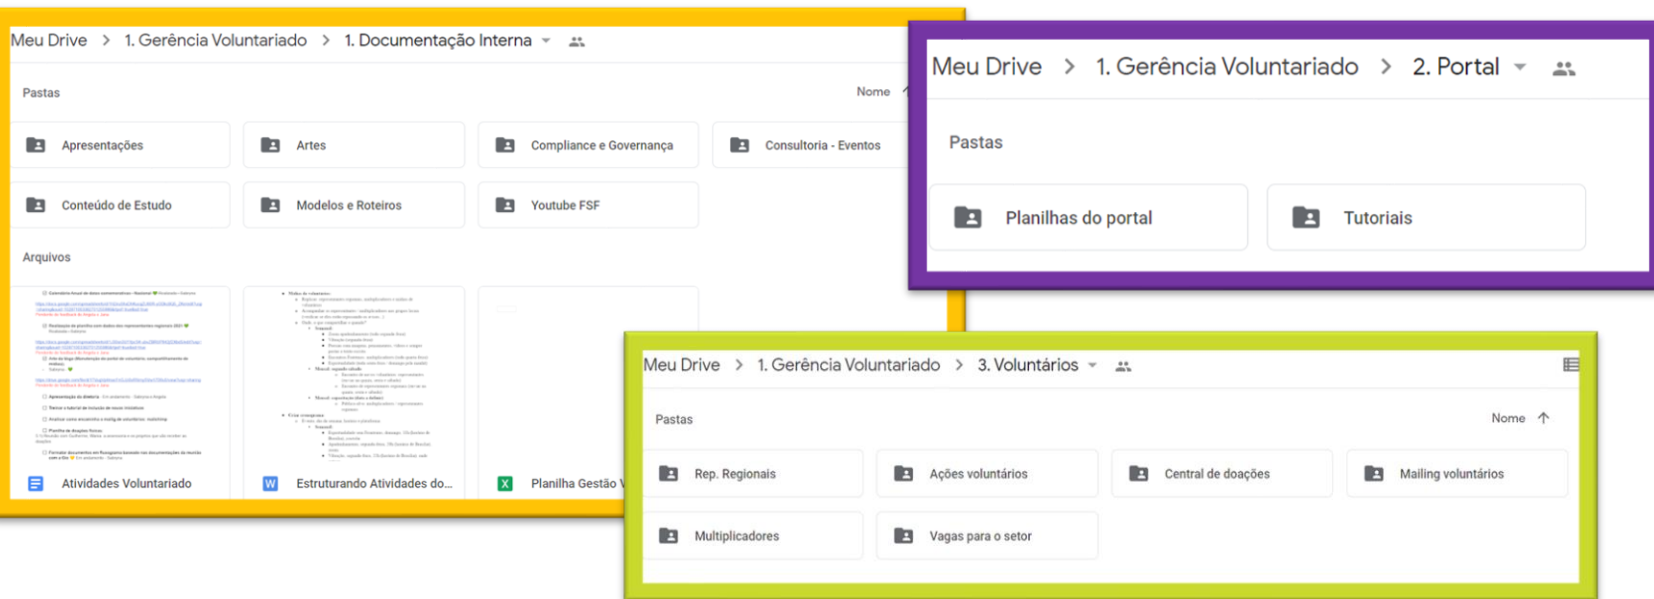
Meu Drive > 1. Gerência Voluntariado > 1. Documentação Interna

Pastas

Nome

Apresentações

Artes

Compliance e Governança

Consultoria - Eventos

Conteúdo de Estudo

Modelos e Roteiros

Youtube FSF

Arquivos

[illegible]

Atividades Voluntariado

Estruturando Atividades do...

Planilha Gestão V

Meu Drive > 1. Gerência Voluntariado > 2. Portal

Pastas

Planilhas do portal

Tutoriais

Meu Drive > 1. Gerência Voluntariado > 3. Voluntários

Pastas

Nome

Rep. Regionais

Ações voluntários

Central de doações

Mailing voluntários

Multiplicadores

Vagas para o setor